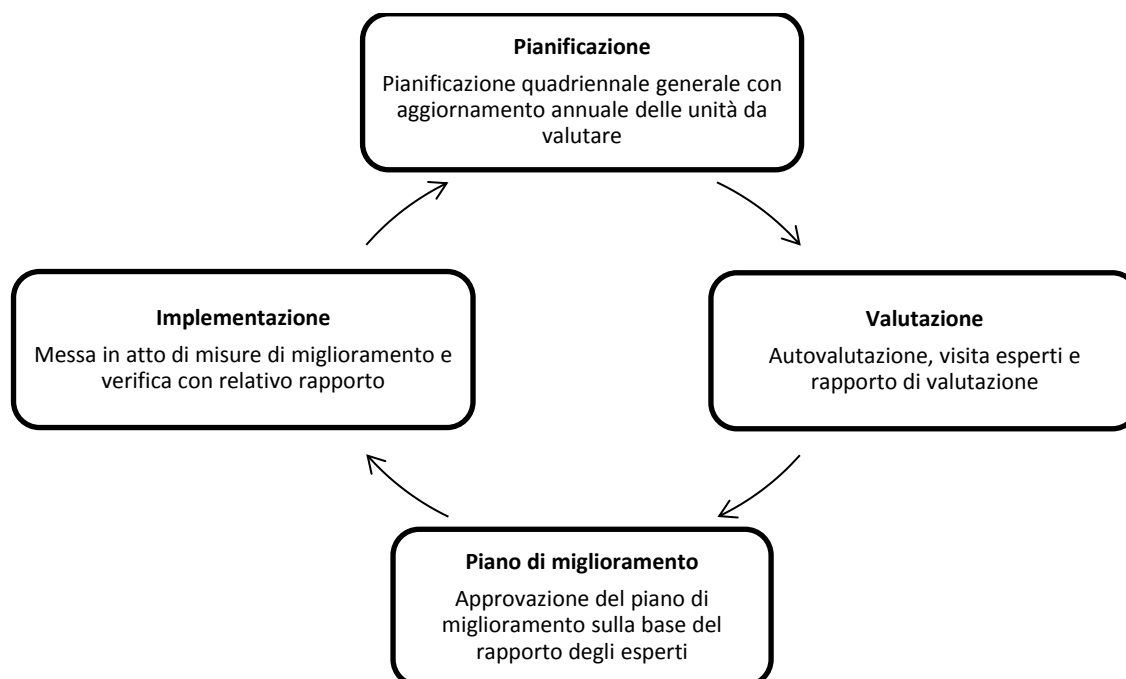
**Pianificazione**

Pianificazione quadriennale generale con aggiornamento annuale delle unità da valutare

**Valutazione**

Autovalutazione, visita esperti e rapporto di valutazione

**Piano di miglioramento**

Approvazione del piano di miglioramento sulla base del rapporto degli esperti

**Implementazione**

Messa in atto di misure di miglioramento e verifica con relativo rapporto